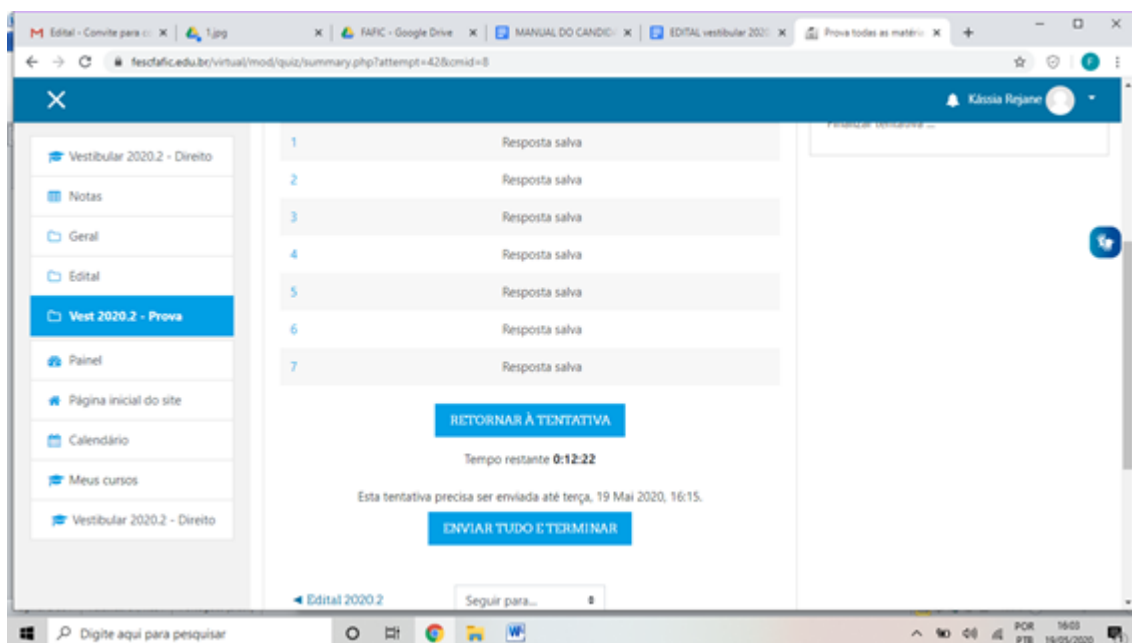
Edital - Convite para c
1.jpg
FAFIC - Google Drive
MANUAL DO CANDID
EDITAL vestibular 202
Prova todas as matéri
fescfafic.edu.br/virtual/mod/quiz/summary.php?attempt=42&cmid=8

Kássia Rejane

Vestibular 2020.2 - Direito
Notas
Geral
Edital
Vest 2020.2 - Prova
Painel
Página inicial do site
Calendário
Meus cursos
Vestibular 2020.2 - Direito

| | |
|---|---|
| 1 | Resposta salva |
| 2 | Resposta salva |
| 3 | Resposta salva |
| 4 | Resposta salva |
| 5 | Resposta salva |
| 6 | Resposta salva |
| 7 | Resposta salva |

RETORNAR À TENTATIVA

Tempo restante **0:12:22**

Esta tentativa precisa ser enviada até terça, 19 Mai 2020, 16:15.

ENVIAR TUDO E TERMINAR

◄ Edital 2020.2

Seguir para...

Finalizar tentativa ...

Digite aqui para pesquisar
POR PTB
16:03 19/05/2020